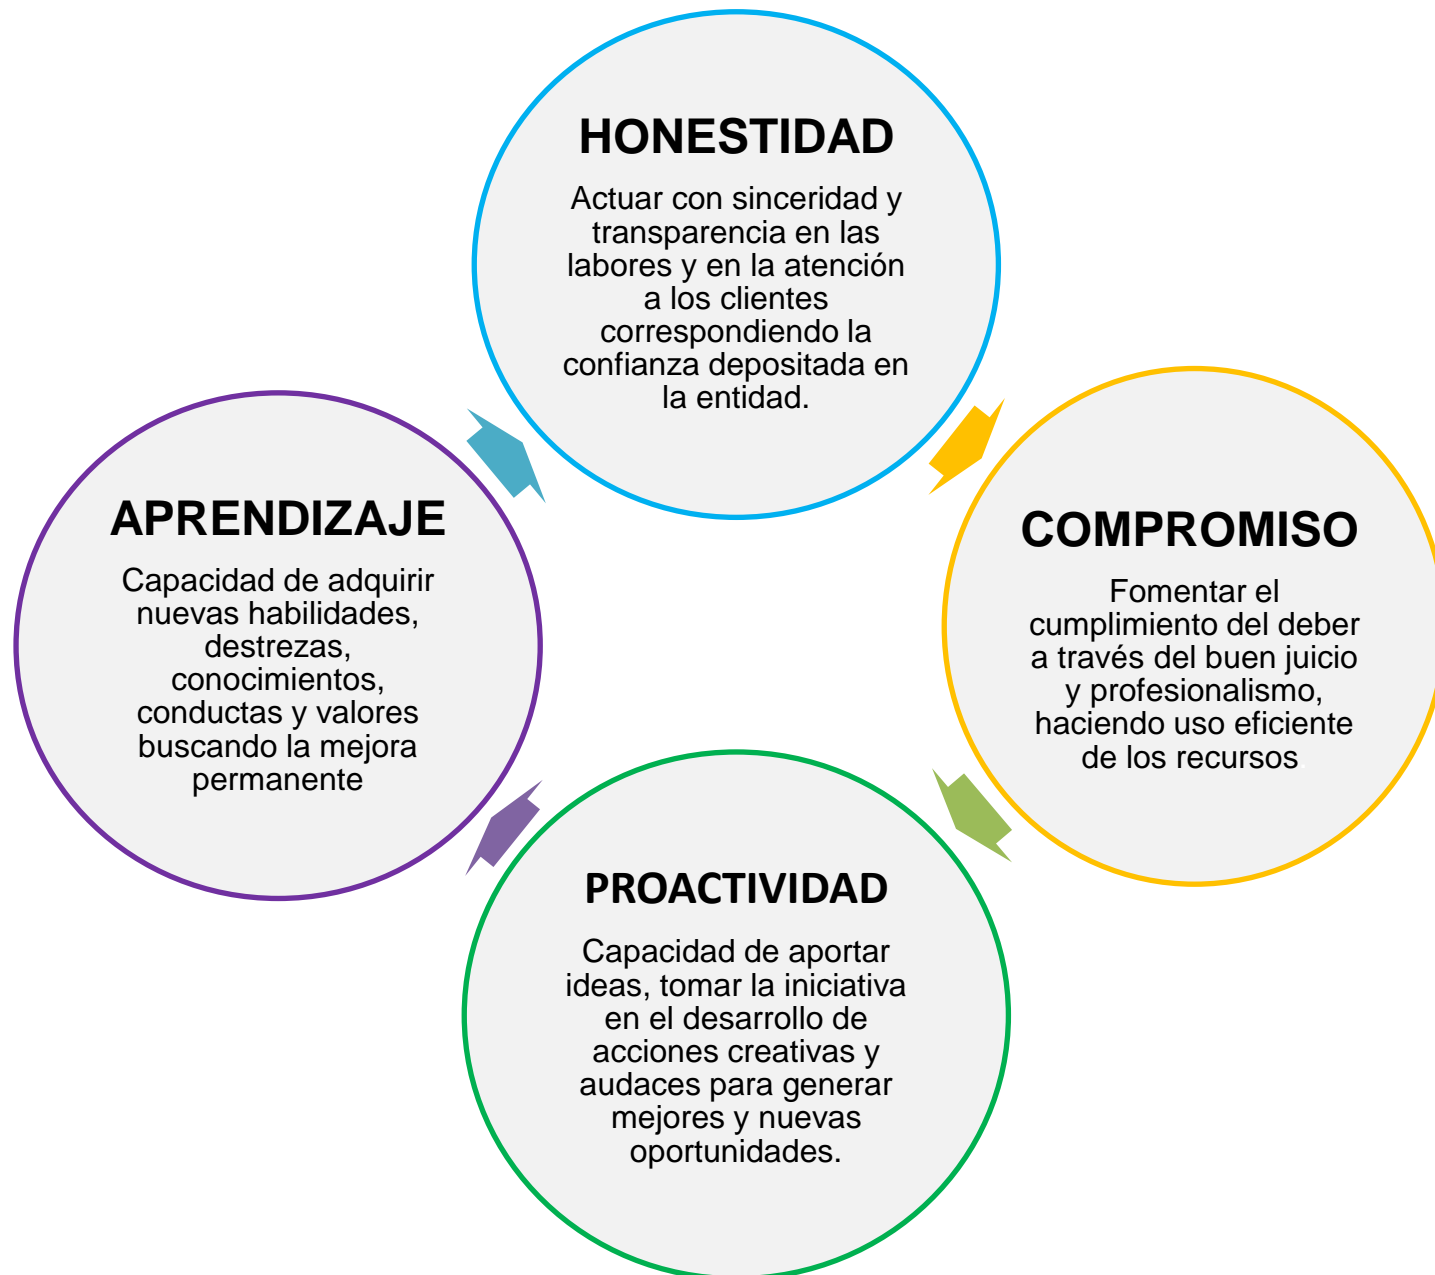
HONESTIDAD

Actuar con sinceridad y transparencia en las labores y en la atención a los clientes correspondiendo la confianza depositada en la entidad.

COMPROMISO

Fomentar el cumplimiento del deber a través del buen juicio y profesionalismo, haciendo uso eficiente de los recursos.

PROACTIVIDAD

Capacidad de aportar ideas, tomar la iniciativa en el desarrollo de acciones creativas y audaces para generar mejores y nuevas oportunidades.

APRENDIZAJE

Capacidad de adquirir nuevas habilidades, destrezas, conocimientos, conductas y valores buscando la mejora permanente